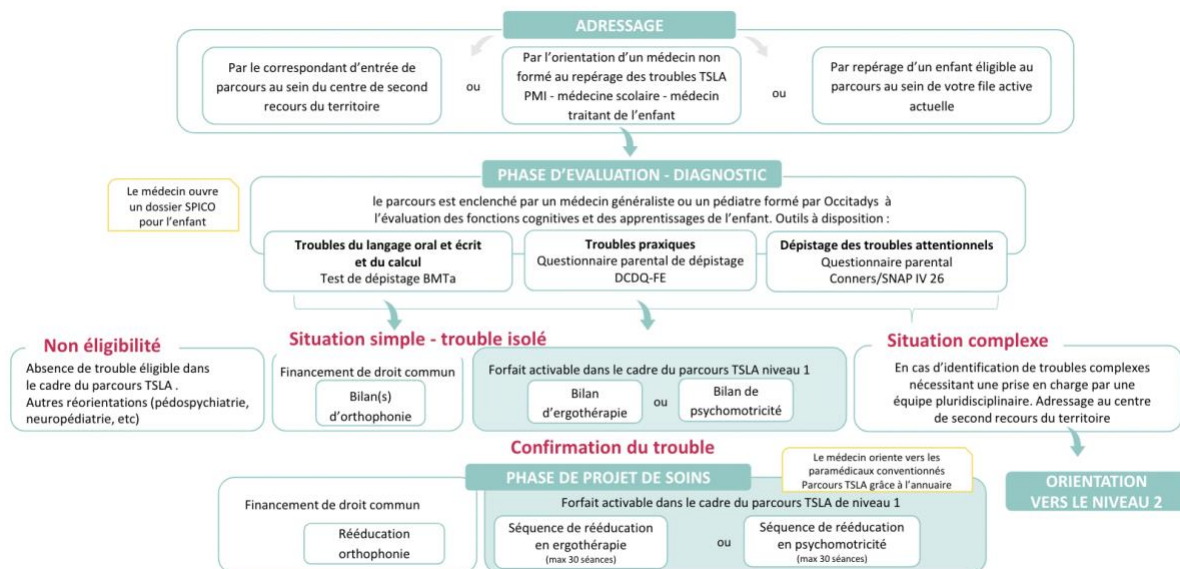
ADRESSAGE

Par le correspondant d'entrée de parcours au sein du centre de second recours du territoire

ou

Par l'orientation d'un médecin non formé au repérage des troubles TSLA PMI - médecine scolaire - médecin traitant de l'enfant

ou

Par repérage d'un enfant éligible au parcours au sein de votre file active actuelle

PHASE D'EVALUATION - DIAGNOSTIC

Le médecin ouvre un dossier SPICO pour l'enfant

le parcours est enclenché par un médecin généraliste ou un pédiatre formé par Occitadys à l'évaluation des fonctions cognitives et des apprentissages de l'enfant. Outils à disposition :

Troubles du langage oral et écrit et du calcul
Test de dépistage BMTa

Troubles praxiques
Questionnaire parental de dépistage DCDQ-FE

Dépistage des troubles attentionnels
Questionnaire parental Conners/SNAP IV 26

Non éligibilité

Absence de trouble éligible dans le cadre du parcours TSLA .
Autres réorientations (pédospychiatrie, neuropédiatrie, etc)

Situation simple - trouble isolé

Financement de droit commun

Bilan(s) d'orthophonie

Forfait activable dans le cadre du parcours TSLA niveau 1

Bilan d'ergothérapie

ou

Bilan de psychomotricité

Situation complexe

En cas d'identification de troubles complexes nécessitant une prise en charge par une équipe pluridisciplinaire. Adressage au centre de second recours du territoire

Confirmation du trouble

PHASE DE PROJET DE SOINS

Le médecin oriente vers les paramédicaux conventionnés Parcours TSLA grâce à l'annuaire

Financement de droit commun

Rééducation orthophonie

Forfait activable dans le cadre du parcours TSLA de niveau 1

Séquence de rééducation en ergothérapie
(max 30 séances)

ou

Séquence de rééducation en psychomotricité
(max 30 séances)

ORIENTATION VERS LE NIVEAU 2